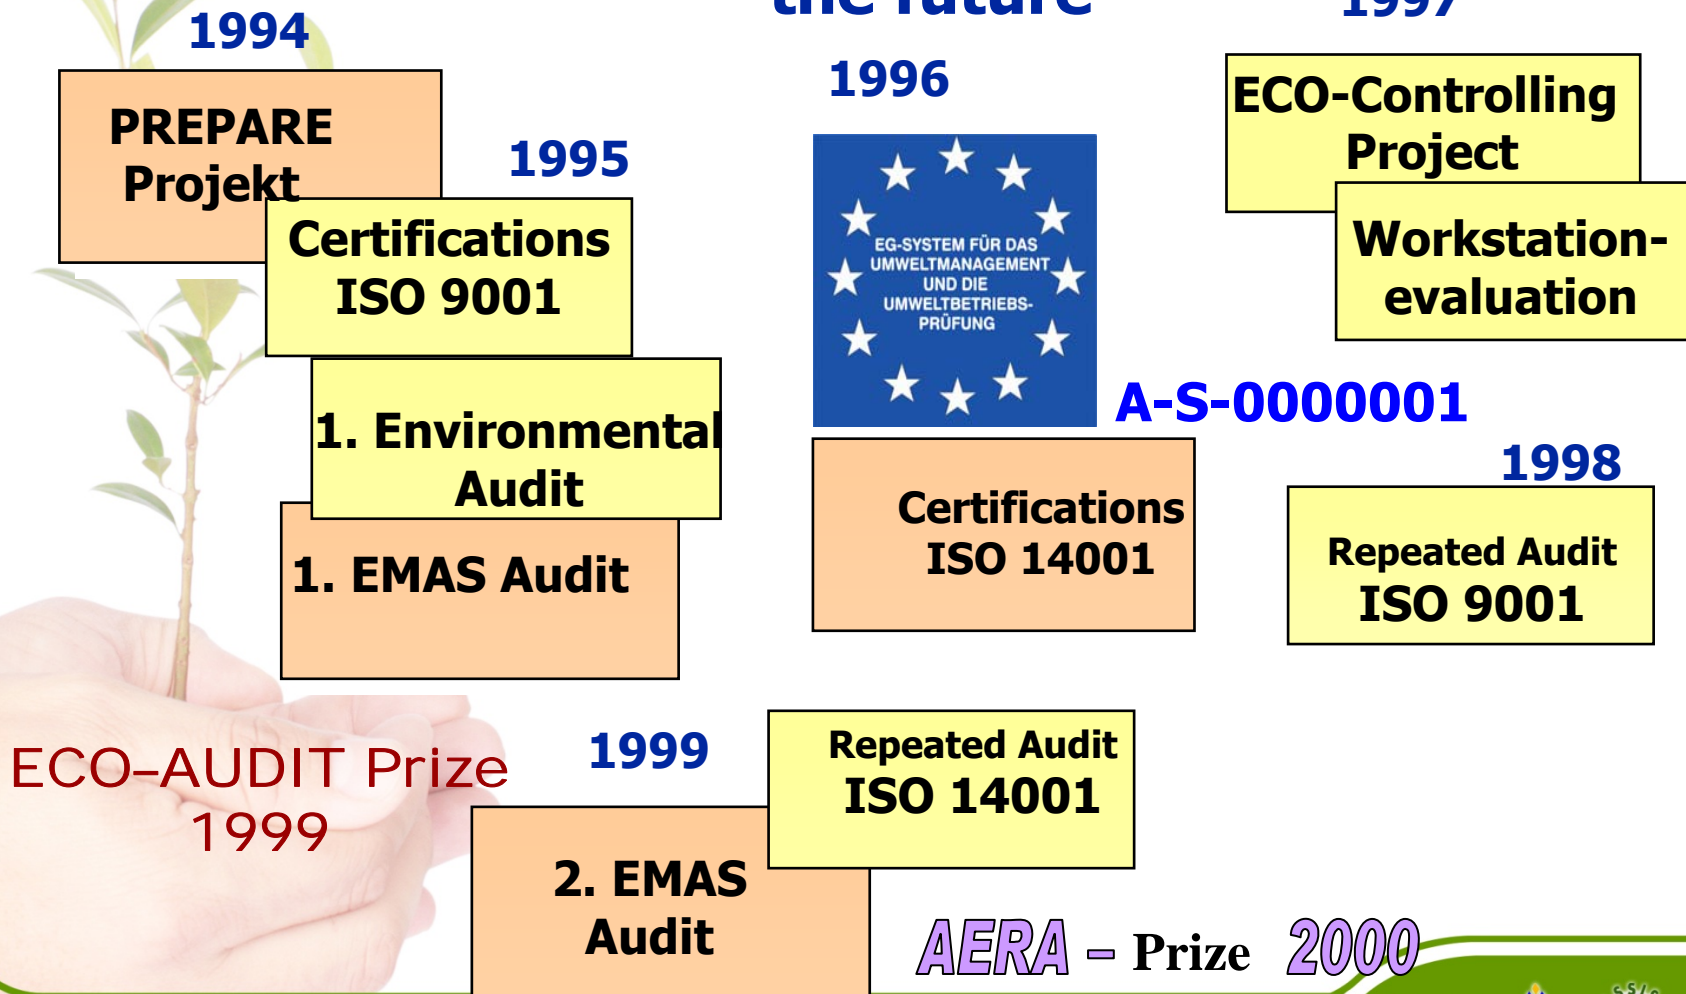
1994

PREPARE Projekt

1995

Certifications ISO 9001

1. Environmental Audit

1. EMAS Audit

the future

1996

EG-SYSTEM FÜR DAS UMWELTMANAGEMENT UND DIE UMWELTBETRIEBS-PRÜFUNG

A-S-0000001

Certifications ISO 14001

1997

ECO-Controlling Project

Workstation-evaluation

1998

Repeated Audit ISO 9001

ECO-AUDIT Prize 1999

1999

Repeated Audit ISO 14001

2. EMAS Audit

AERA – Prize 2000